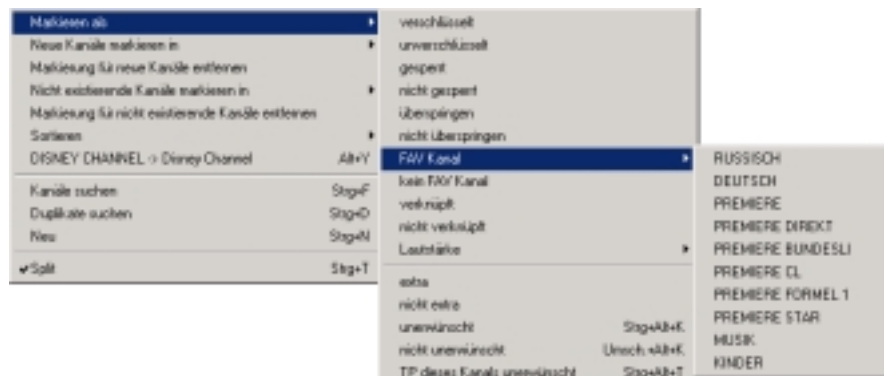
Markieren als
Neue Kanäle markieren in
Markierung für neue Kanäle entfernen
Nicht existierende Kanäle markieren in
Markierung für nicht existierende Kanäle entfernen
Sortieren
DISNEY CHANNEL -> Disney Channel Alt+Y
Kanäle suchen Strg+F
Duplikate suchen Strg+D
Neu Strg+N
✔Split Strg+T

verschlüsselt
unverschlüsselt
gesperrt
nicht gesperrt
überspringen
nicht überspringen
FAV Kanal
kein FAV Kanal
verknüpft
nicht verknüpft
Lautstärke
extra
nicht extra
unerwünscht Strg+Alt+K
nicht unerwünscht Umsch.+Alt+K
TP dieses Kanals unerwünscht Strg+Alt+T

RUSSISCH
DEUTSCH
PREMIERE
PREMIERE DIREKT
PREMIERE BUNDESLI
PREMIERE CL
PREMIERE FORMEL 1
PREMIERE STAR
MUSIK
KINDER